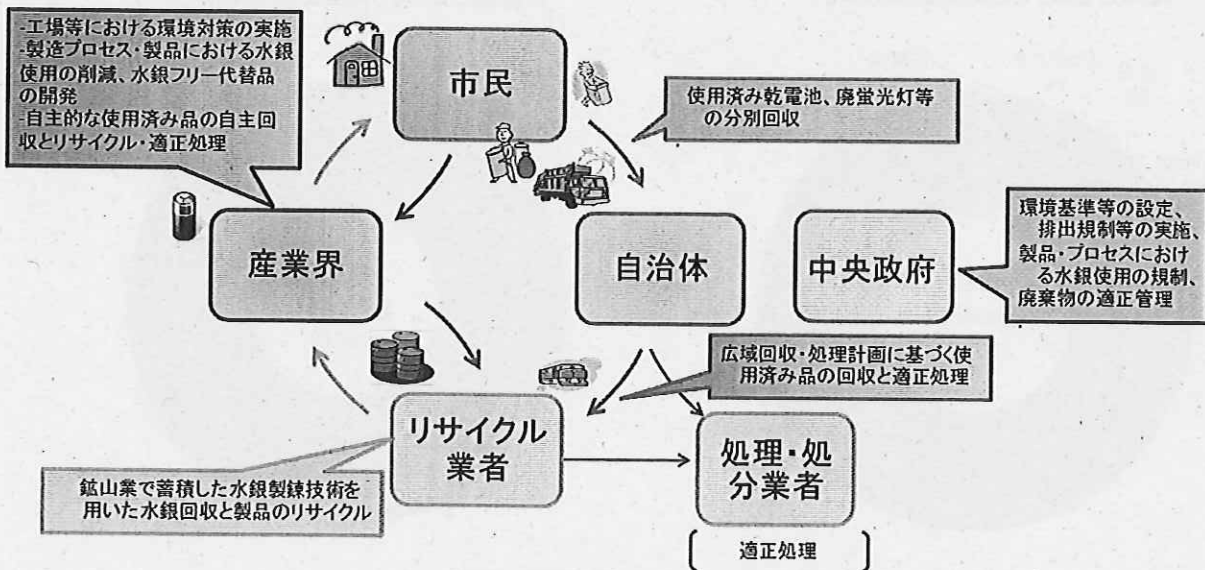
-工場等における環境対策の実施
-製造プロセス・製品における水銀使用の削減、水銀フリー代替品の開発
-自主的な使用済み品の自主回収とリサイクル・適正処理

市民

使用済み乾電池、廃蛍光灯等の分別回収

産業界

自治体

中央政府

環境基準等の設定、排出規制等の実施、製品・プロセスにおける水銀使用の規制、廃棄物の適正管理

広域回収・処理計画に基づく使用済み品の回収と適正処理

リサイクル業者

処理・処分業者

鉱山業で蓄積した水銀製錬技術を用いた水銀回収と製品のリサイクル

適正処理